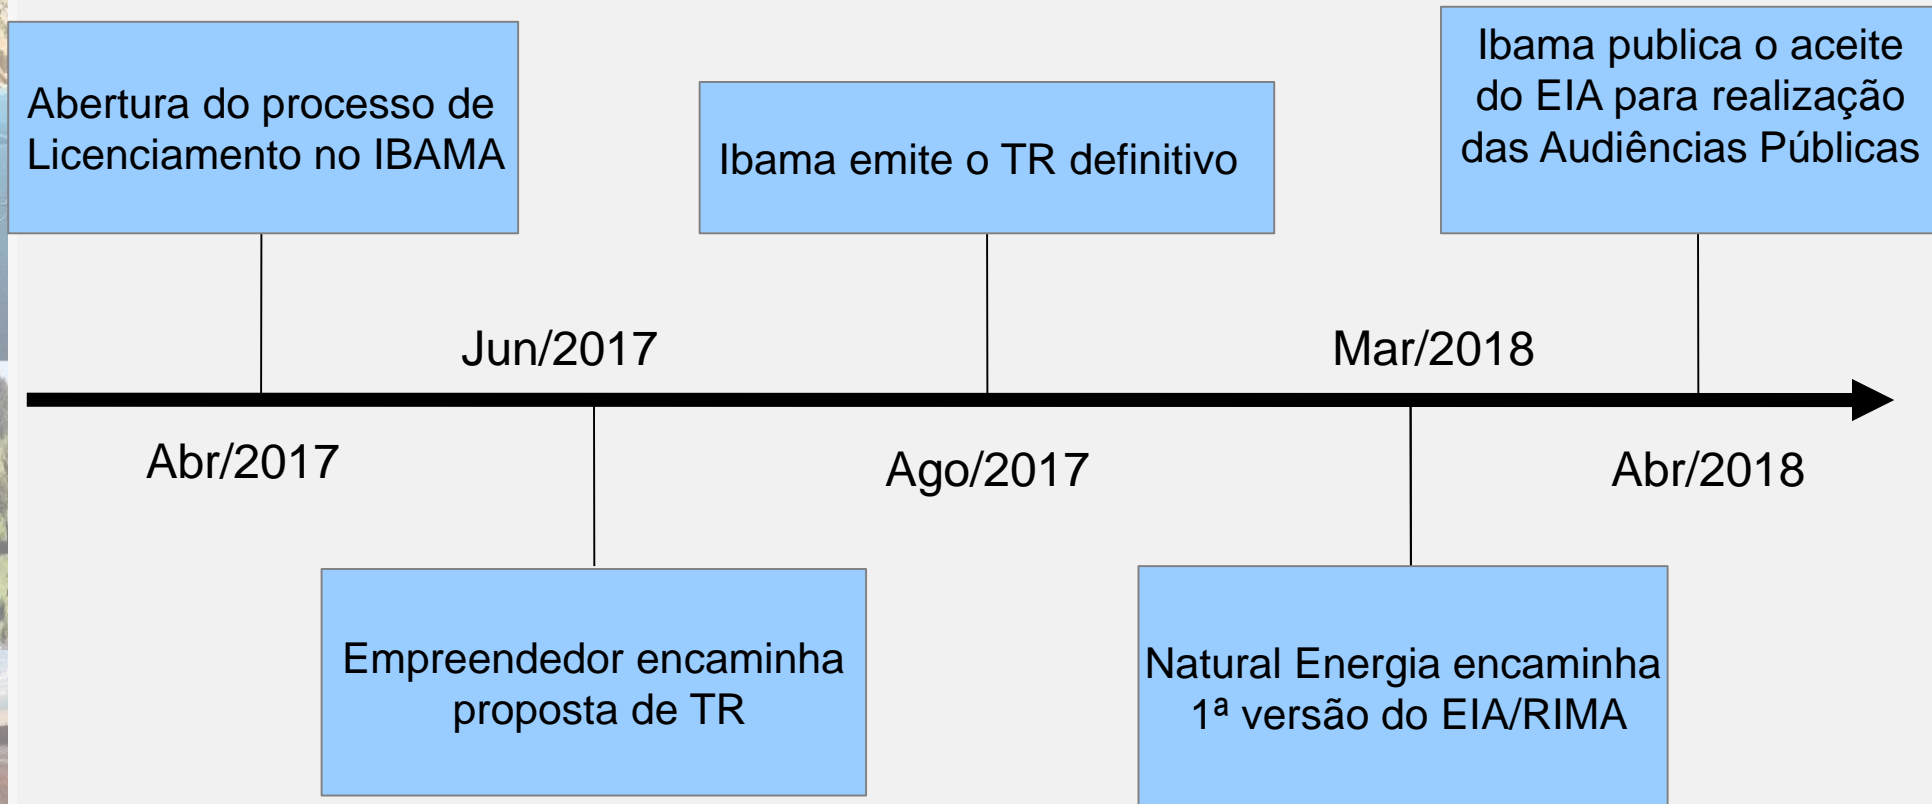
Abertura do processo de Licenciamento no IBAMA

Abr/2017

Jun/2017

Empreendedor encaminha proposta de TR

Ibama emite o TR definitivo

Ago/2017

Mar/2018

Natural Energia encaminha 1ª versão do EIA/RIMA

Ibama publica o aceite do EIA para realização das Audiências Públicas

Abr/2018